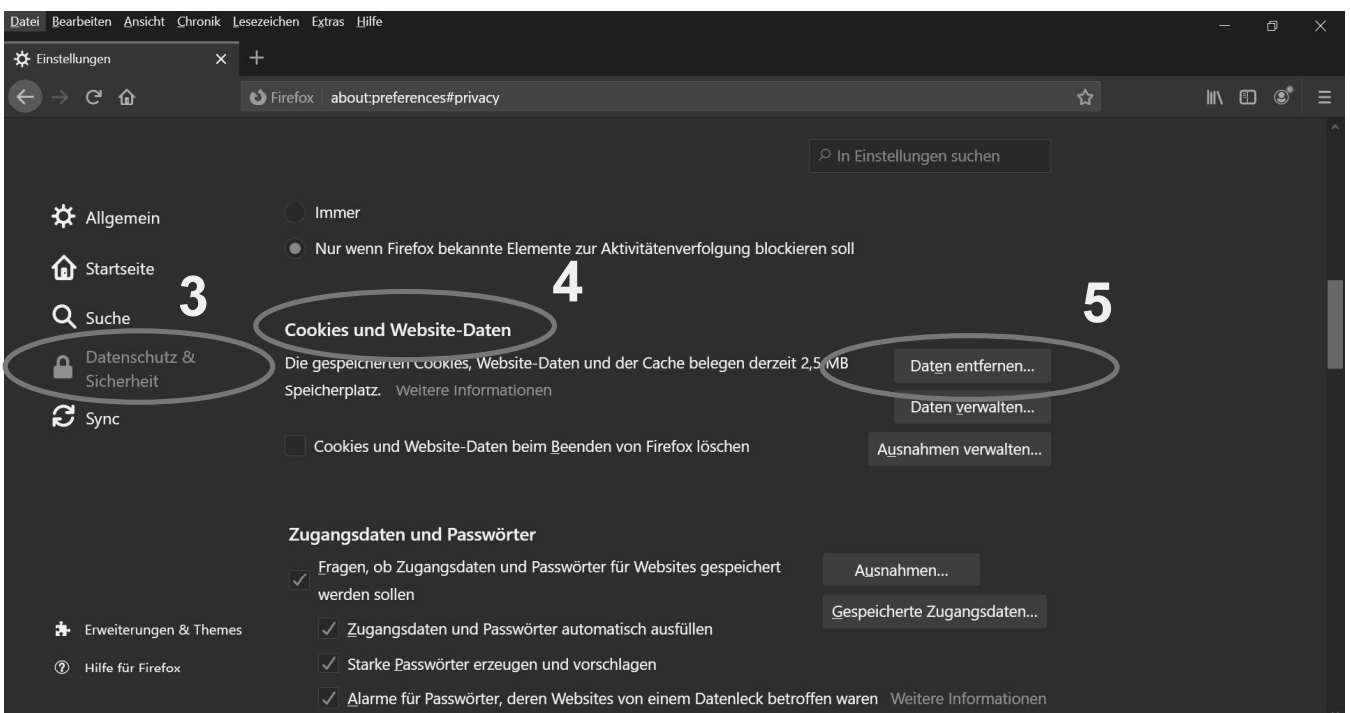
Datei Bearbeiten Ansicht Chronik Lesezeichen Extras Hilfe

Einstellungen ×

Firefox about:preferences#privacy

In Einstellungen suchen

Allgemein

Startseite

Suche

Datenschutz & Sicherheit

Sync

3

4

5

Immer

Nur wenn Firefox bekannte Elemente zur Aktivitätenverfolgung blockieren soll

Cookies und Website-Daten

Die gespeicherten Cookies, Website-Daten und der Cache belegen derzeit 2,5 MB Speicherplatz. Weitere Informationen

Daten entfernen...

Daten verwalten...

Cookies und Website-Daten beim Beenden von Firefox löschen

Ausnahmen verwalten...

Zugangsdaten und Passwörter

Fragen, ob Zugangsdaten und Passwörter für Websites gespeichert werden sollen

Ausnahmen...

Gespeicherte Zugangsdaten...

Zugangsdaten und Passwörter automatisch ausfüllen

Starke Passwörter erzeugen und vorschlagen

Alarme für Passwörter, deren Websites von einem Datenleck betroffen waren Weitere Informationen

Erweiterungen & Themes

Hilfe für Firefox